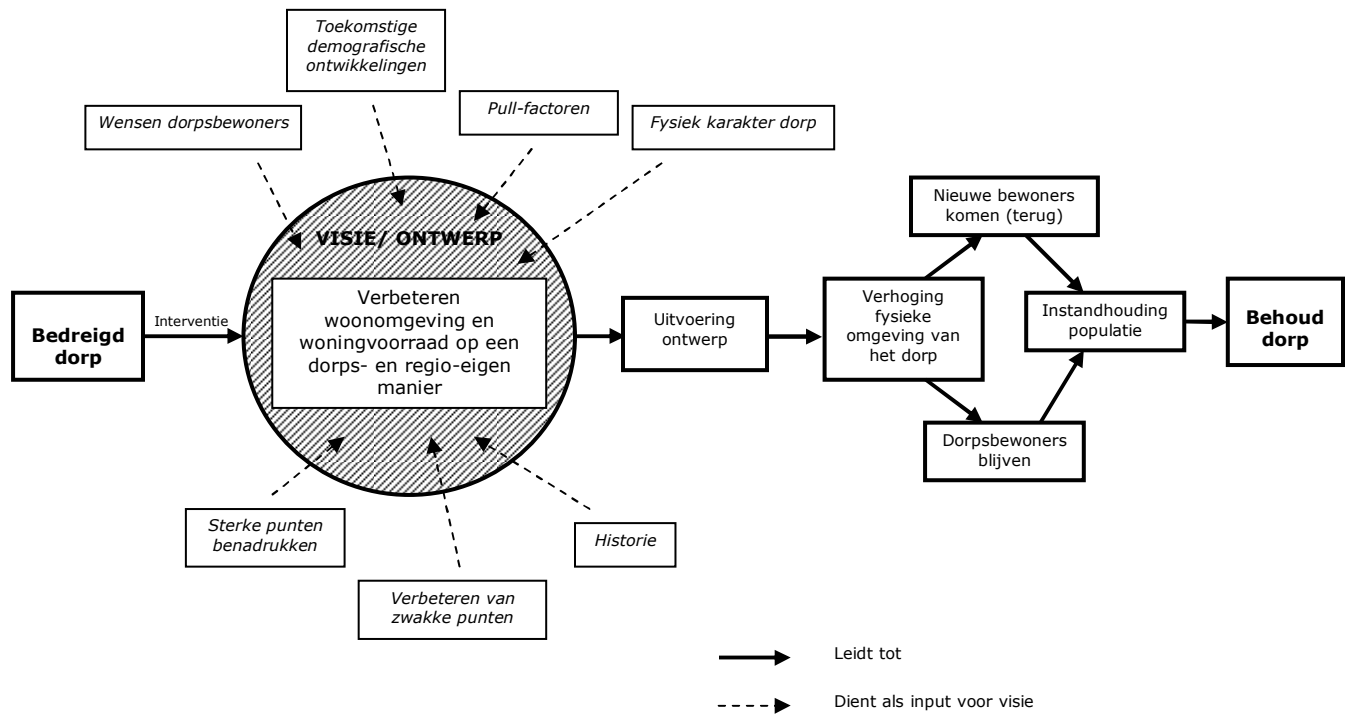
Toekomstige demografische ontwikkelingen

Wensen dorpsbewoners

Pull-factoren

Fysiek karakter dorp

VISIE/ ONTWERP

Bedreigd dorp

Interventie

Verbeteren woonomgeving en woningvoorraad op een dorps- en regio-eigen manier

Uitvoering ontwerp

Nieuwe bewoners komen (terug)

Verhoging fysieke omgeving van het dorp

Instandhouding populatie

Behoud dorp

Dorpsbewoners blijven

Sterke punten benadrukken

Historie

Verbeteren van zwakke punten

Leidt tot

Dient als input voor visie